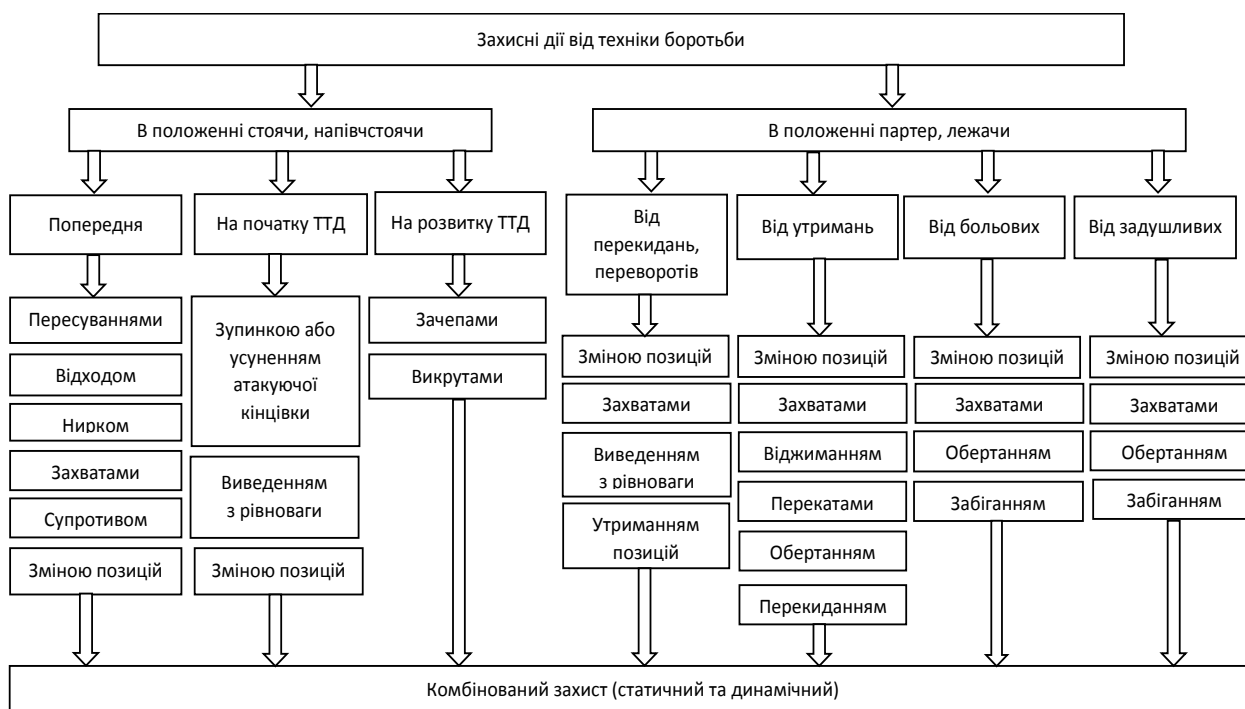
Захисні дії від техніки боротьби

В положенні стоячи, напівстоячи

Попередня

Пересуваннями

Відходом

Нирком

Захватами

Супротивом

Зміною позицій

На початку ТТД

Зупинкою або усуненням атакуючої кінцівки

Виведенням з рівноваги

Зміною позицій

На розвитку ТТД

Зачепами

Викрутами

В положенні партер, лежачи

Від перекидань, переворотів

Зміною позицій

Захватами

Виведенням з рівноваги

Утриманням позицій

Від утримань

Зміною позицій

Захватами

Віджиманням

Перекатами

Обертанням

Перекиданням

Від больових

Зміною позицій

Захватами

Обертанням

Забіганням

Від задушливих

Зміною позицій

Захватами

Обертанням

Забіганням

Комбінований захист (статичний та динамічний)